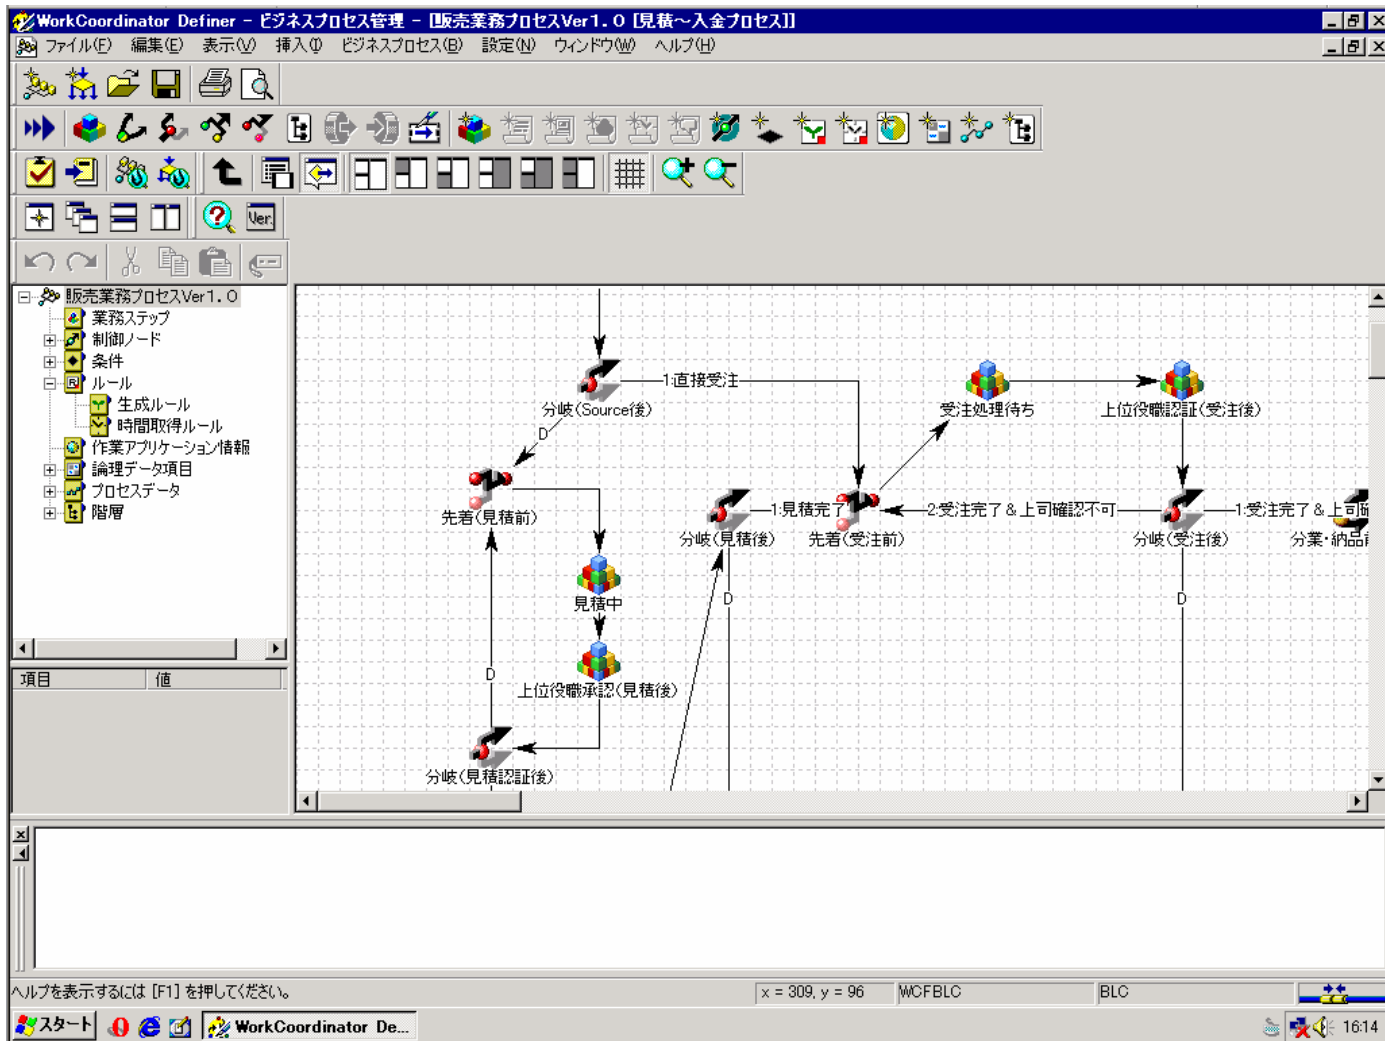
WorkCoordinator Definer - ビジネスプロセス管理 - [販売業務プロセスVer1.0 [見積～入金プロセス]]

ファイル(F) 編集(E) 表示(V) 挿入(I) ビジネスプロセス(B) 設定(N) ウィンドウ(W) ヘルプ(H)

Ver

販売業務プロセスVer1.0
業務ステップ
制御ノード
条件
ルール
生成ルール
時間取得ルール
作業アプリケーション情報
論理データ項目
プロセスデータ
階層

| 項目 | 値 |
|---|---|

1:直接受注
分岐(Source後)
D
受注処理待ち
上位役職認証(受注後)
先着(見積前)
1:見積完了
分岐(見積後)
先着(受注前)
2:受注完了＆上司確認不可
分岐(受注後)
1:受注完了＆上司確
分業・納品
見積中
D
D
D
上位役職承認(見積後)
分岐(見積認証後)

ヘルプを表示するには [F1] を押してください。
x = 309, y = 96
WCFBLC
BLC

スタート
WorkCoordinator De...
16:14